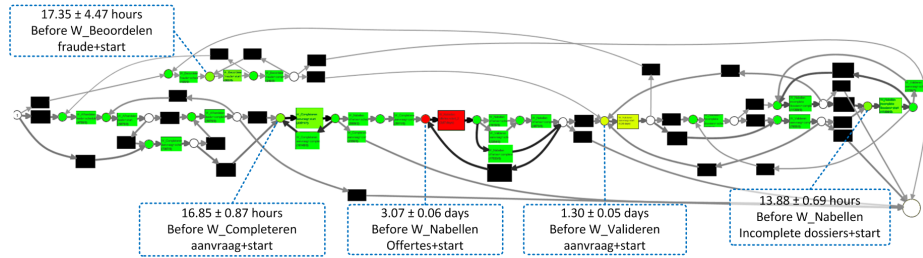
17.35 ± 4.47 hours
Before W_Beoordelen fraude+start

16.85 ± 0.87 hours
Before W_Completeren aanvraag+start

3.07 ± 0.06 days
Before W_Nabellen Offertes+start

1.30 ± 0.05 days
Before W_Valideren aanvraag+start

13.88 ± 0.69 hours
Before W_Nabellen Incomplete dossiers+start